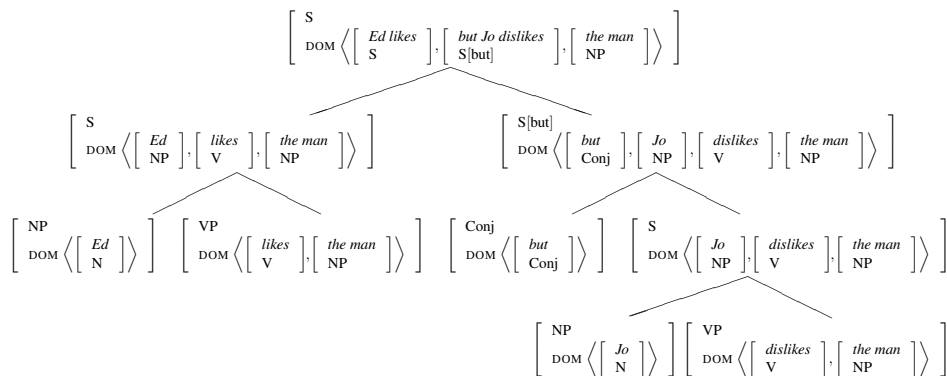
$\left[\begin{array}{l}\text{S}\\ \text{DOM}\left\langle\left[\begin{array}{l}\textit{Ed likes}\\ \text{S}\end{array}\right],\left[\begin{array}{l}\textit{but Jo dislikes}\\ \text{S[but]}\end{array}\right],\left[\begin{array}{l}\textit{the man}\\ \text{NP}\end{array}\right]\right\rangle\end{array}\right]$

$\left[\begin{array}{l}\text{S}\\ \text{DOM}\left\langle\left[\begin{array}{l}\textit{Ed}\\ \text{NP}\end{array}\right],\left[\begin{array}{l}\textit{likes}\\ \text{V}\end{array}\right],\left[\begin{array}{l}\textit{the man}\\ \text{NP}\end{array}\right]\right\rangle\end{array}\right]$

$\left[\begin{array}{l}\text{S[but]}\\ \text{DOM}\left\langle\left[\begin{array}{l}\textit{but}\\ \text{Conj}\end{array}\right],\left[\begin{array}{l}\textit{Jo}\\ \text{NP}\end{array}\right],\left[\begin{array}{l}\textit{dislikes}\\ \text{V}\end{array}\right],\left[\begin{array}{l}\textit{the man}\\ \text{NP}\end{array}\right]\right\rangle\end{array}\right]$

$\left[\begin{array}{l}\text{NP}\\ \text{DOM}\left\langle\left[\begin{array}{l}\textit{Ed}\\ \text{N}\end{array}\right]\right\rangle\end{array}\right]$

$\left[\begin{array}{l}\text{VP}\\ \text{DOM}\left\langle\left[\begin{array}{l}\textit{likes}\\ \text{V}\end{array}\right],\left[\begin{array}{l}\textit{the man}\\ \text{NP}\end{array}\right]\right\rangle\end{array}\right]$

$\left[\begin{array}{l}\text{Conj}\\ \text{DOM}\left\langle\left[\begin{array}{l}\textit{but}\\ \text{Conj}\end{array}\right]\right\rangle\end{array}\right]$

$\left[\begin{array}{l}\text{S}\\ \text{DOM}\left\langle\left[\begin{array}{l}\textit{Jo}\\ \text{NP}\end{array}\right],\left[\begin{array}{l}\textit{dislikes}\\ \text{V}\end{array}\right],\left[\begin{array}{l}\textit{the man}\\ \text{NP}\end{array}\right]\right\rangle\end{array}\right]$

$\left[\begin{array}{l}\text{NP}\\ \text{DOM}\left\langle\left[\begin{array}{l}\textit{Jo}\\ \text{N}\end{array}\right]\right\rangle\end{array}\right]$

$\left[\begin{array}{l}\text{VP}\\ \text{DOM}\left\langle\left[\begin{array}{l}\textit{dislikes}\\ \text{V}\end{array}\right],\left[\begin{array}{l}\textit{the man}\\ \text{NP}\end{array}\right]\right\rangle\end{array}\right]$